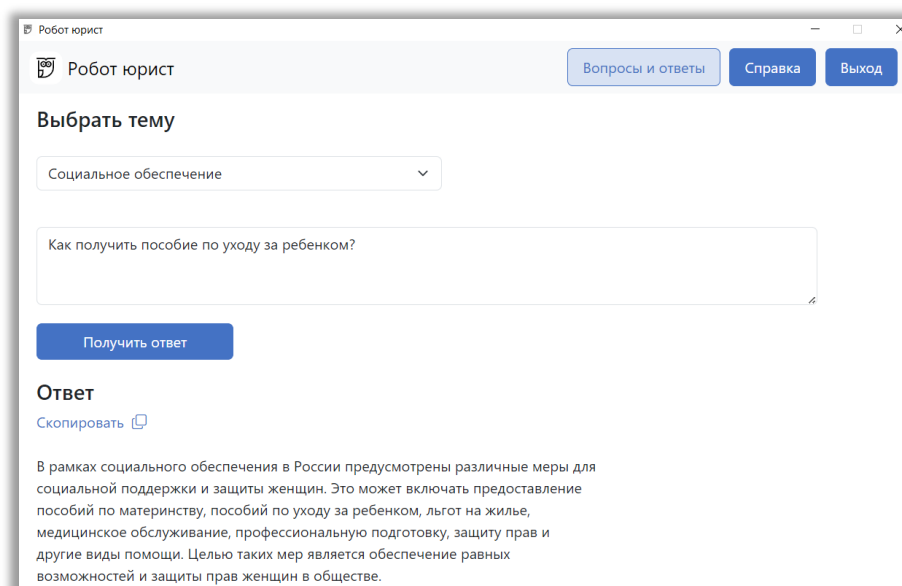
Робот юрист

Робот юрист

Вопросы и ответы

Справка

Выход

Выбрать тему

Социальное обеспечение

Как получить пособие по уходу за ребенком?

Получить ответ

Ответ

Скопировать

В рамках социального обеспечения в России предусмотрены различные меры для социальной поддержки и защиты женщин. Это может включать предоставление пособий по материнству, пособий по уходу за ребенком, льгот на жилье, медицинское обслуживание, профессиональную подготовку, защиту прав и другие виды помощи. Целью таких мер является обеспечение равных возможностей и защиты прав женщин в обществе.